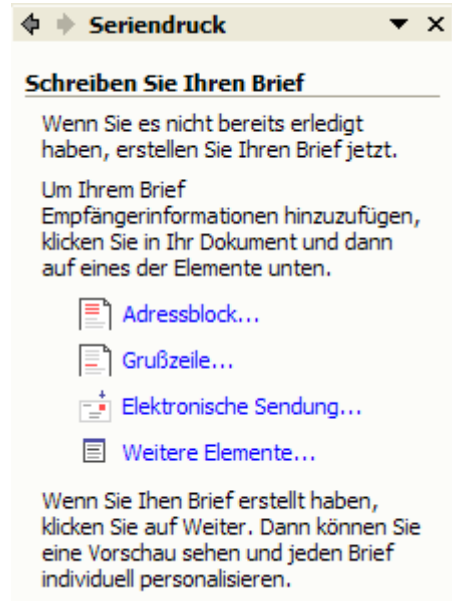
Seriendruck

Schreiben Sie Ihren Brief

Wenn Sie es nicht bereits erledigt haben, erstellen Sie Ihren Brief jetzt.

Um Ihrem Brief Empfängerinformationen hinzuzufügen, klicken Sie in Ihr Dokument und dann auf eines der Elemente unten.

Adressblock...

Grußzeile...

Elektronische Sendung...

Weitere Elemente...

Wenn Sie Ihen Brief erstellt haben, klicken Sie auf Weiter. Dann können Sie eine Vorschau sehen und jeden Brief individuell personalisieren.